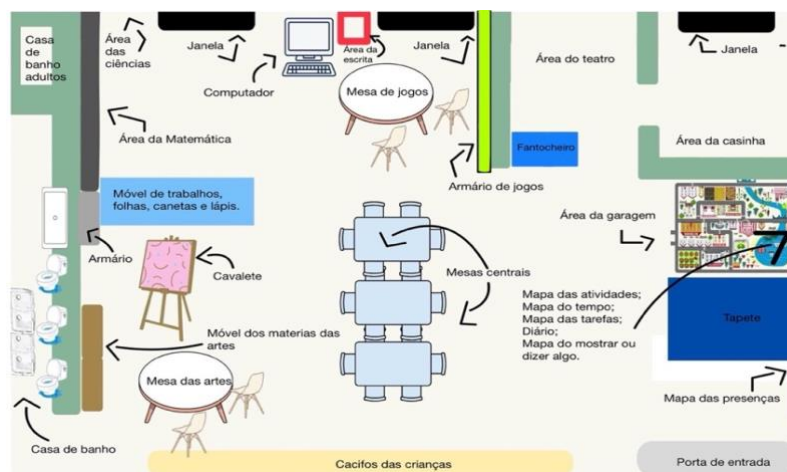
Casa de banho adultos

Área das ciências

Janela

Computador

Área da escrita

Janela

Mesa de jogos

Área do teatro

Janela

Área da Matemática

Fantocheiro

Área da casinha

Armário de jogos

Móvel de trabalhos, folhas, canetas e lápis.

Área da garagem

Armário

Cavalete

Mesas centrais

Mapa das atividades;
Mapa do tempo;
Mapa das tarefas;
Diário;
Mapa do mostrar ou dizer algo.

Tapete

Móvel dos materias das artes

Mesa das artes

Mapa das presenças

Casa de banho

Cacifos das crianças

Porta de entrada